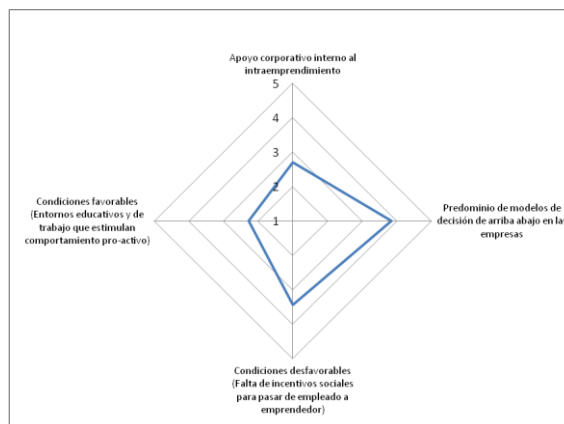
Apoyo corporativo interno al intraemprendimiento

5

4

3

2

1

Predominio de modelos de decisión de arriba abajo en la empresas

Condiciones favorables (Entornos educativos y de trabajo que estimulan comportamiento pro-activo)

Condiciones desfavorables (Falta de incentivos sociales para pasar de empleado a emprendedor)